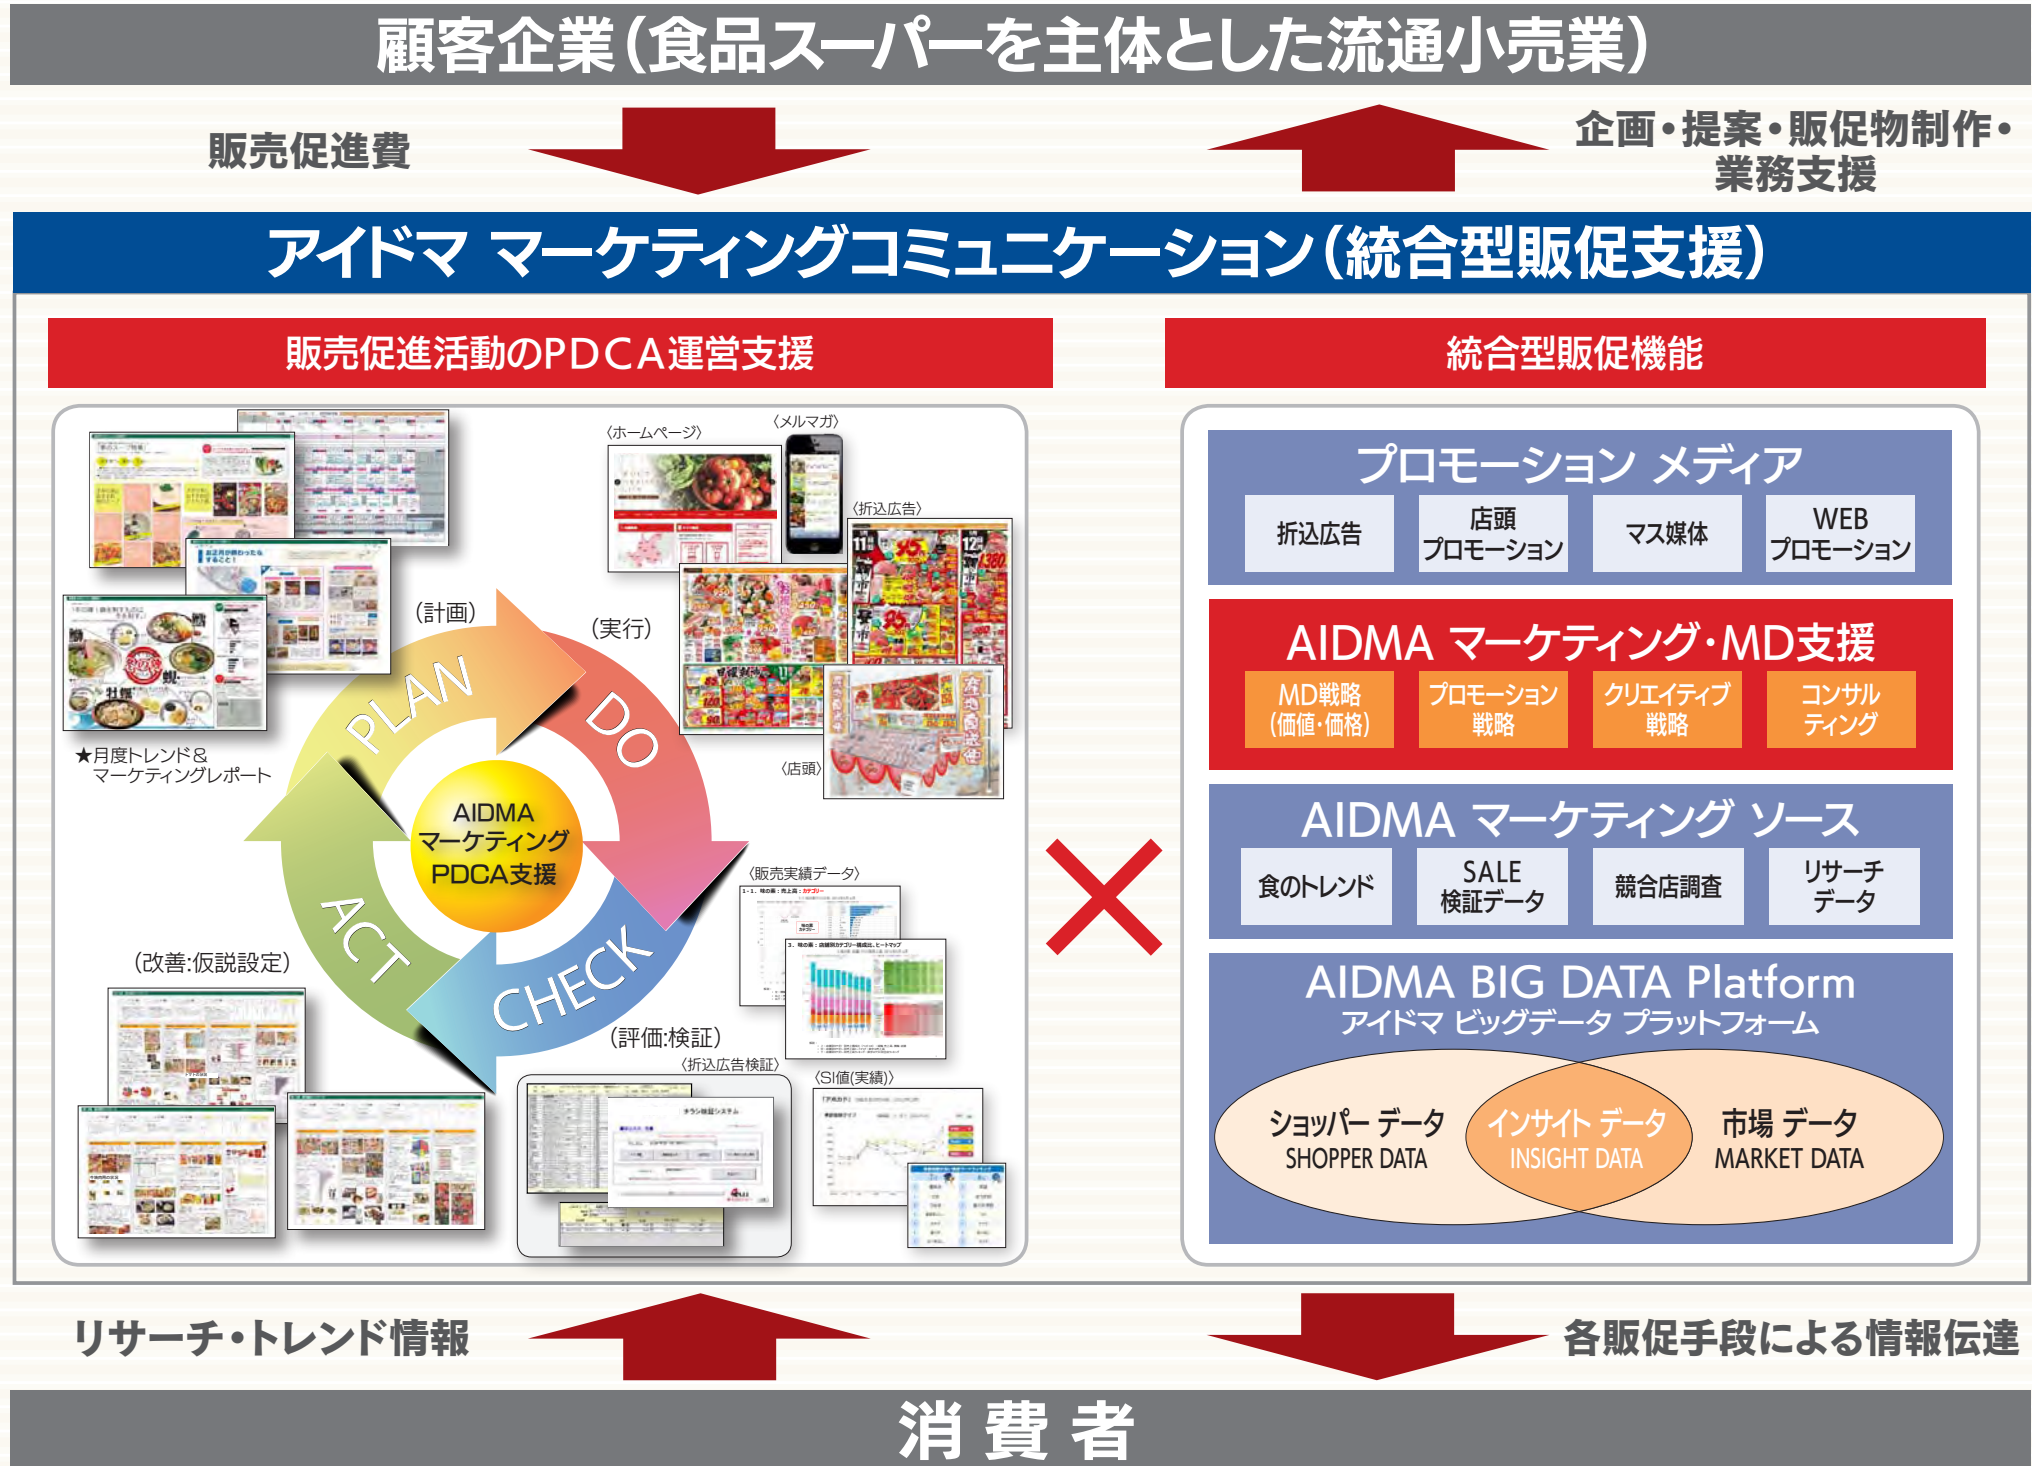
顧客企業（食品スーパーを主体とした流通小売業）

販売促進費

企画・提案・販促物制作・業務支援

アイドマ マーケティングコミュニケーション（統合型販促支援）

販売促進活動のPDCA運営支援

統合型販促機能

〈ホームページ〉

〈メルマガ〉

〈折込広告〉

（計画）

（実行）

PLAN

DO

★月度トレンド＆マーケティングレポート

〈店頭〉

AIDMA マーケティング PDCA支援

ACT

CHECK

〈販売実績データ〉

（改善：仮説設定）

（評価：検証）

〈折込広告検証〉

〈SI値（実績）〉

プロモーション メディア

折込広告

店頭プロモーション

マス媒体

WEBプロモーション

AIDMA マーケティング・MD支援

MD戦略（価値・価格）

プロモーション戦略

クリエイティブ戦略

コンサルティング

AIDMA マーケティング ソース

食のトレンド

SALE検証データ

競合店調査

リサーチデータ

AIDMA BIG DATA Platform
アイドマ ビッグデータ プラットフォーム

ショッパー データ
SHOPPER DATA

インサイト データ
INSIGHT DATA

市場 データ
MARKET DATA

リサーチ・トレンド情報

各販促手段による情報伝達

消 費 者